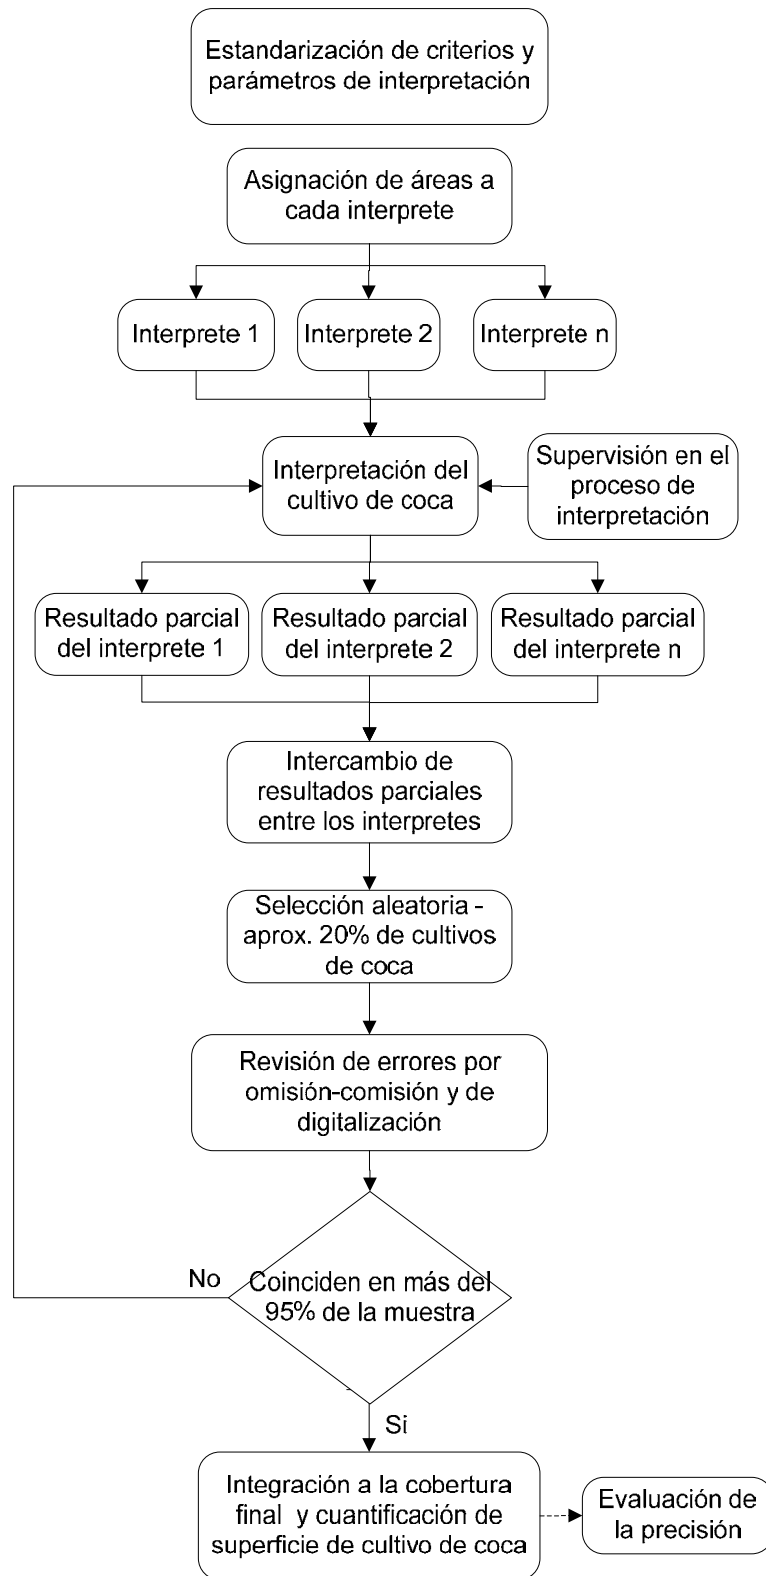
Estandarización de criterios y parámetros de interpretación

Asignación de áreas a cada interprete

Interprete 1

Interprete 2

Interprete n

Interpretación del cultivo de coca

Supervisión en el proceso de interpretación

Resultado parcial del interprete 1

Resultado parcial del interprete 2

Resultado parcial del interprete n

Intercambio de resultados parciales entre los interpretes

Selección aleatoria - aprox. 20% de cultivos de coca

Revisión de errores por omisión-comisión y de digitalización

No

Coinciden en más del 95% de la muestra

Si

Integración a la cobertura final y cuantificación de superficie de cultivo de coca

Evaluación de la precisión